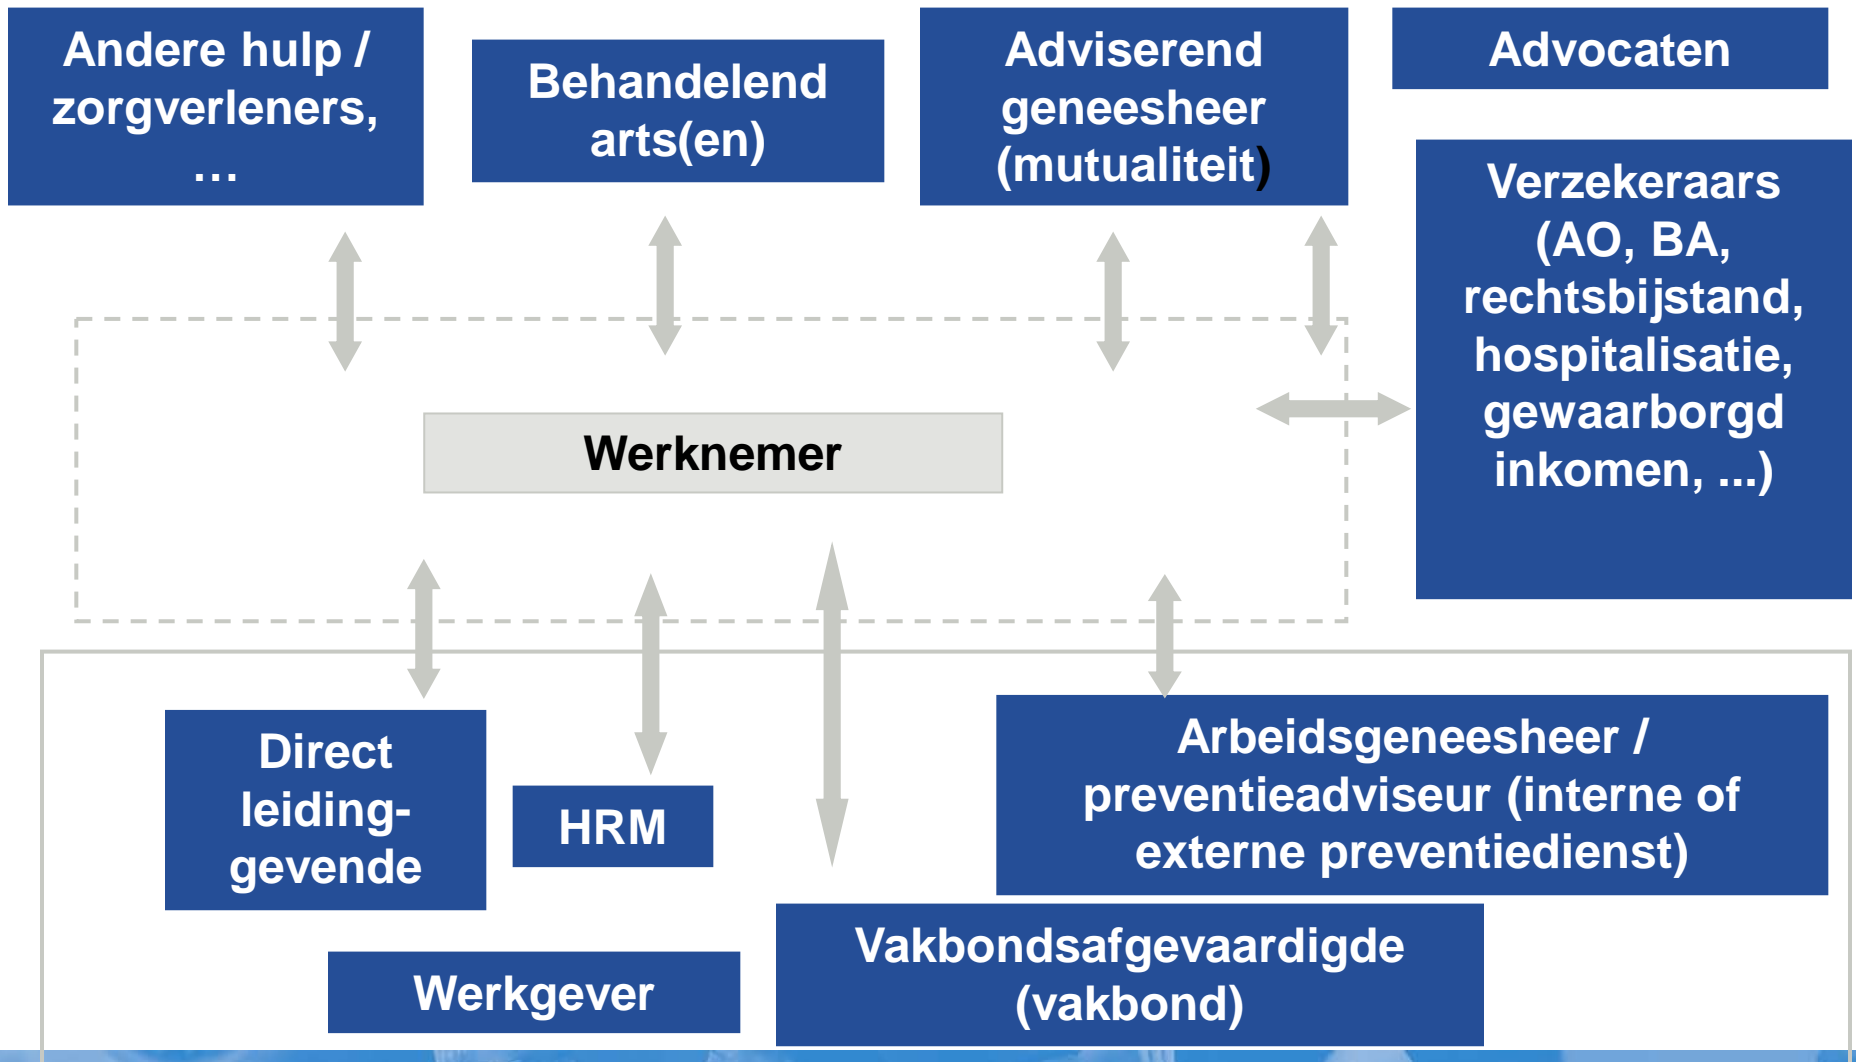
Andere hulp / zorgverleners, …

Behandelend arts(en)

Adviserend geneesheer (mutualiteit)

Advocaten

Verzekeraars (AO, BA, rechtsbijstand, hospitalisatie, gewaarborgd inkomen, ...)

Werknemer

Direct leiding-gevende

HRM

Arbeidsgeneesheer / preventieadviseur (interne of externe preventiedienst)

Werkgever

Vakbondsafgevaardigde (vakbond)